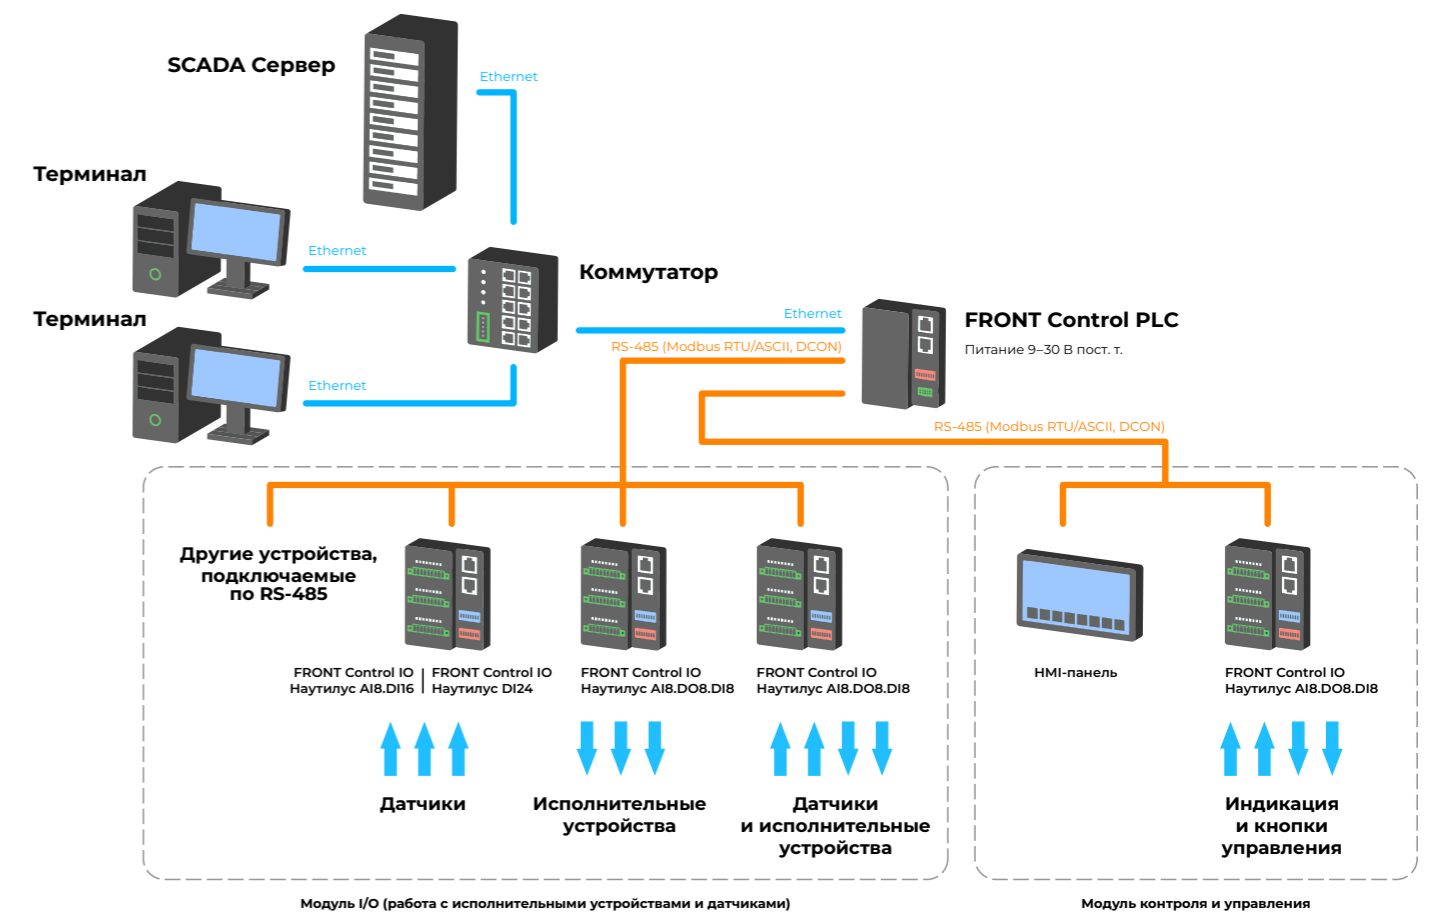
SCADA Сервер

Ethernet

Терминал

Ethernet

Коммутатор

Терминал

Ethernet

Ethernet

RS-485 (Modbus RTU/ASCII, DCON)

FRONT Control PLC

Питание 9–30 В пост. т.

RS-485 (Modbus RTU/ASCII, DCON)

Другие устройства, подключаемые по RS-485

FRONT Control IO Наутилус AI8.DI16

FRONT Control IO Наутилус DI24

FRONT Control IO Наутилус AI8.DO8.DI8

FRONT Control IO Наутилус AI8.DO8.DI8

HMI-панель

FRONT Control IO Наутилус AI8.DO8.DI8

Датчики

Исполнительные устройства

Датчики и исполнительные устройства

Индикация и кнопки управления

Модуль I/O (работа с исполнительными устройствами и датчиками)

Модуль контроля и управления